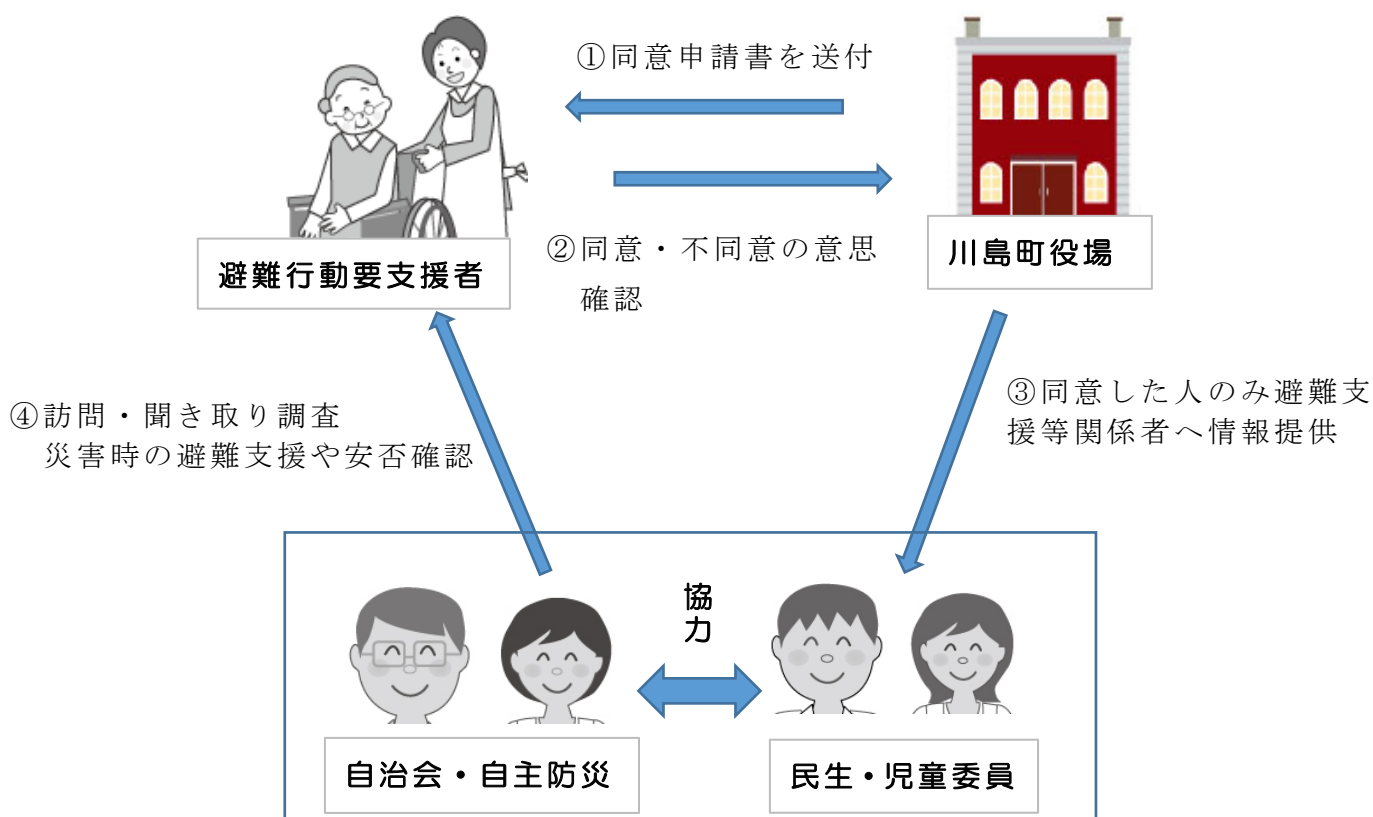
①同意申請書を送付

避難行動要支援者

②同意・不同意の意思確認

川島町役場

④訪問・聞き取り調査
災害時の避難支援や安否確認

③同意した人のみ避難支援等関係者へ情報提供

協力

自治会・自主防災

民生・児童委員